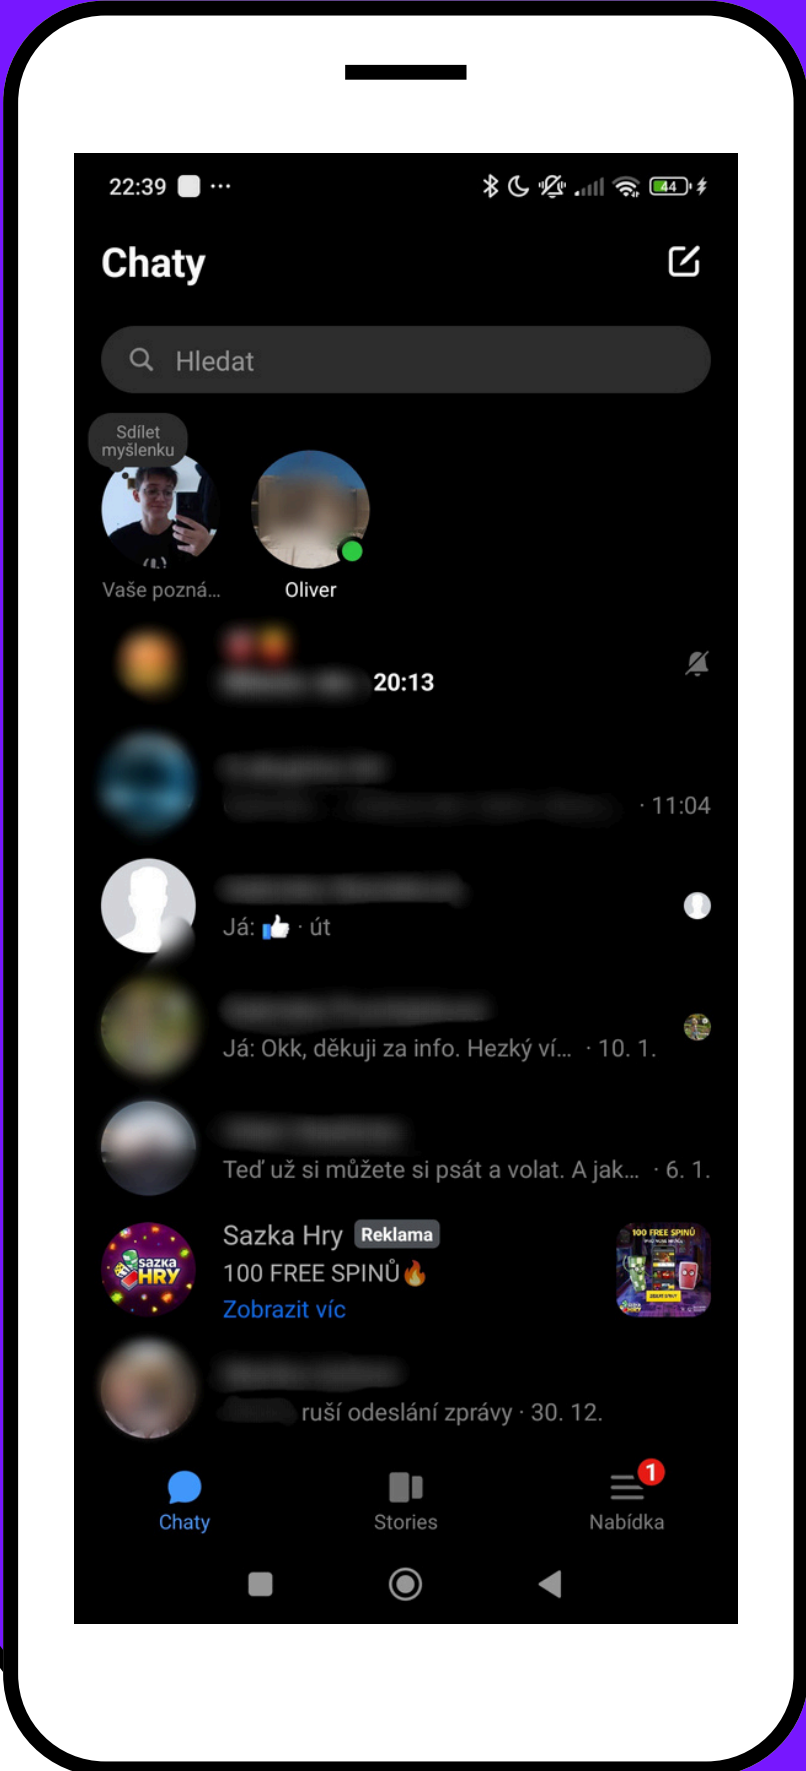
22:39 ···

44

Chaty

Hledat

Sdílet myšlenku

Vaše pozná...

Oliver

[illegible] 20:13

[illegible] · 11:04

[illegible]
Já: 👍 · út

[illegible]
Já: Okk, děkuji za info. Hezký ví... · 10. 1.

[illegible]
Teď už si můžete si psát a volat. A jak... · 6. 1.

Sazka Hry Reklama
100 FREE SPINŮ🔥
Zobrazit víc

100 FREE SPINŮ

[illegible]
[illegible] ruší odeslání zprávy · 30. 12.

Chaty

Stories

1
Nabídka